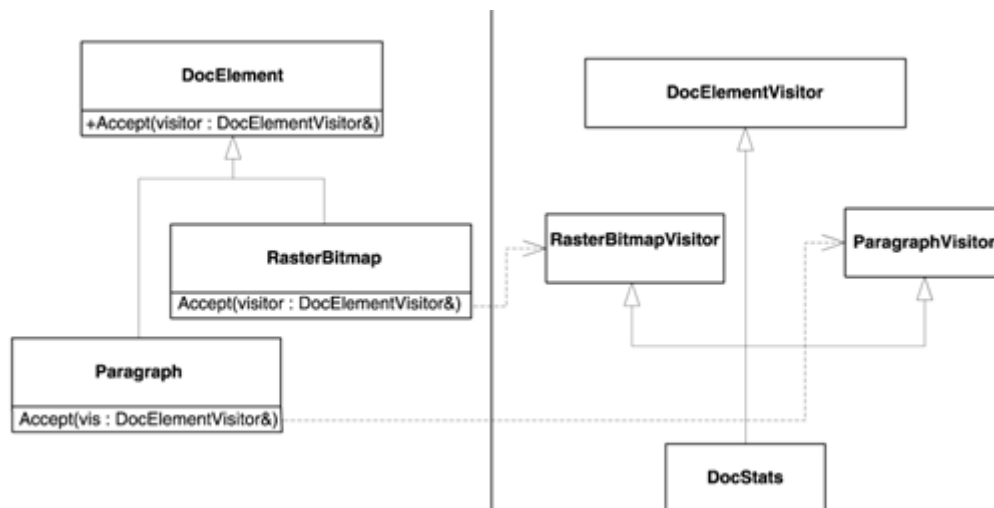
DocElement

+Accept(visitor : DocElementVisitor&)

RasterBitmap

Accept(visitor : DocElementVisitor&)

Paragraph

Accept(vis : DocElementVisitor&)

DocElementVisitor

RasterBitmapVisitor

ParagraphVisitor

DocStats